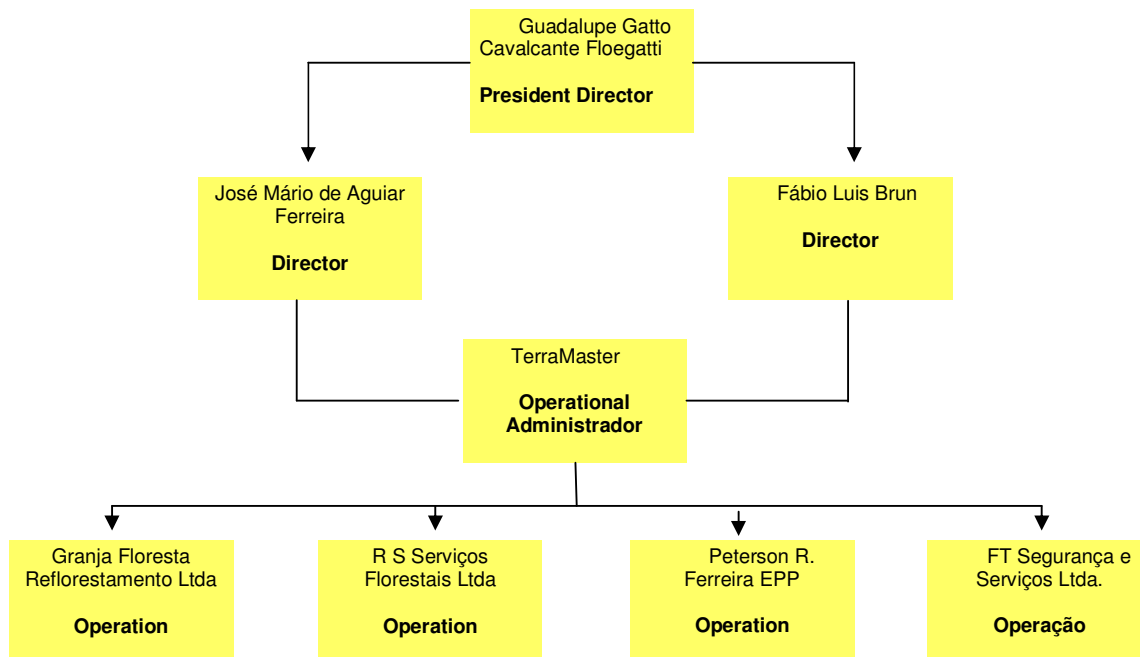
Guadalupe Gatto Cavalcante Floegatti

President Director

José Mário de Aguiar Ferreira

Director

Fábio Luis Brun

Director

TerraMaster

Operational Administrador

Granja Floresta Reflorestamento Ltda

Operation

R S Serviços Florestais Ltda

Operation

Peterson R. Ferreira EPP

Operation

FT Segurança e Serviços Ltda.

Operação